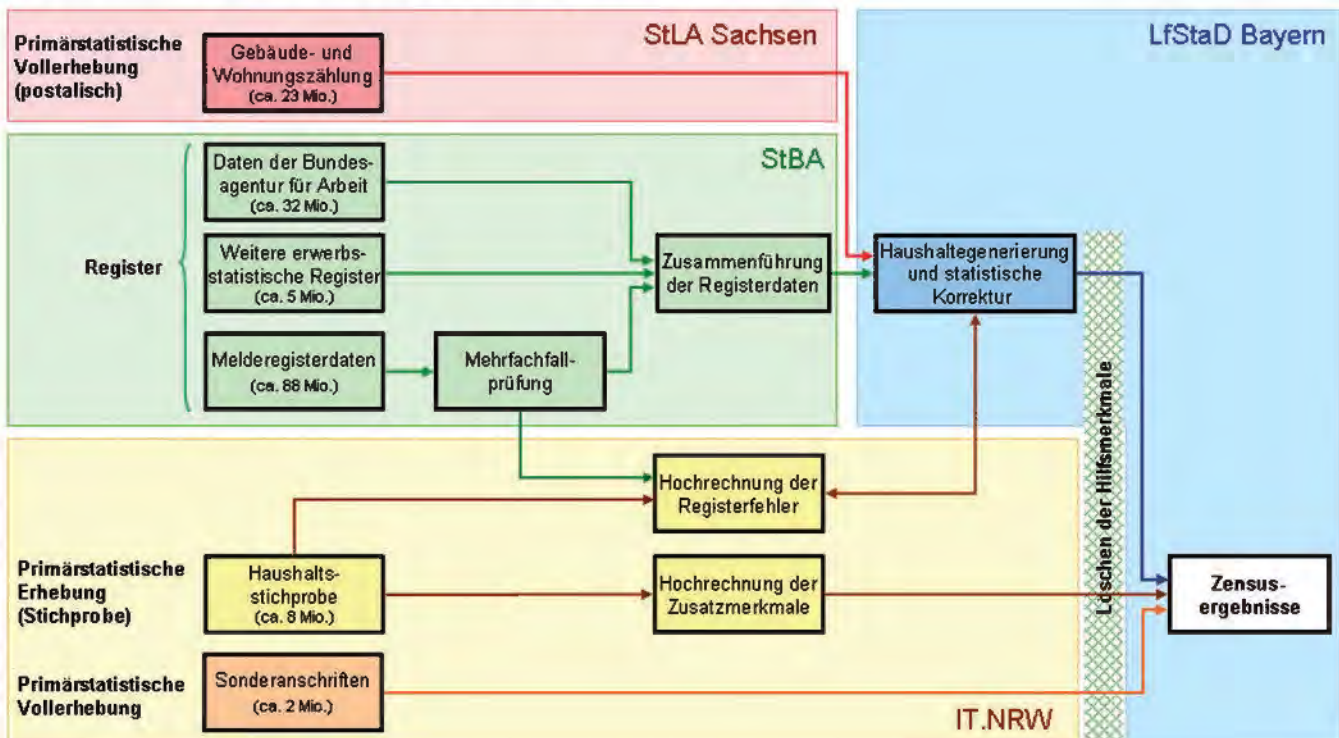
Primärstatistische Vollerhebung (postalisch)

Gebäude- und Wohnungszählung (ca. 23 Mio.)

StLA Sachsen

LfStaD Bayern

StBA

Register

Daten der Bundesagentur für Arbeit (ca. 32 Mio.)

Weitere erwerbsstatistische Register (ca. 5 Mio.)

Melderegisterdaten (ca. 88 Mio.)

Mehrfachfallprüfung

Zusammenführung der Registerdaten

Haushaltegenerierung und statistische Korrektur

Löschen der Hilfsmerkmale

Hochrechnung der Registerfehler

Primärstatistische Erhebung (Stichprobe)

Haushaltsstichprobe (ca. 8 Mio.)

Hochrechnung der Zusatzmerkmale

Zensusergebnisse

Primärstatistische Vollerhebung

Sonderanschriften (ca. 2 Mio.)

IT.NRW